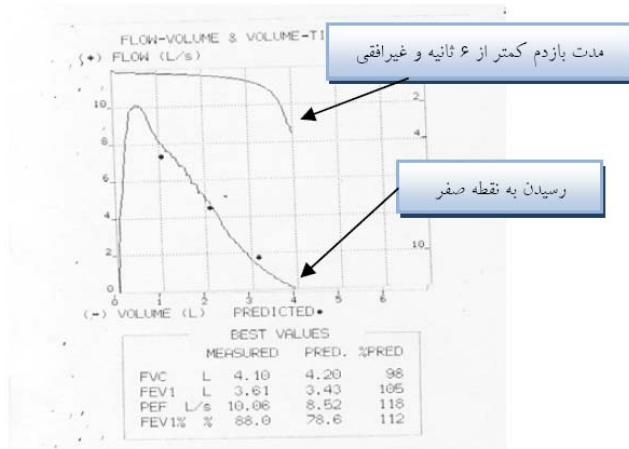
FLOW-VOLUME & VOLUME-TI

مدت بازدم کمتر از ۶ ثانیه و غیرافقی

(+) FLOW (L/s)

10
8
6
4
2
0

2

رسیدن به نقطه صفر

10

0 1 2 3 4 5 6

(-) VOLUME (L) PREDICTED•

BEST VALUES

| | | MEASURED | PRED. | %PRED |
|---|---|---|---|---|
| FVC | L | 4.10 | 4.20 | 98 |
| FEV1 | L | 3.61 | 3.43 | 105 |
| PEF | L/s | 10.06 | 8.52 | 118 |
| FEV1% | % | 88.0 | 78.6 | 112 |